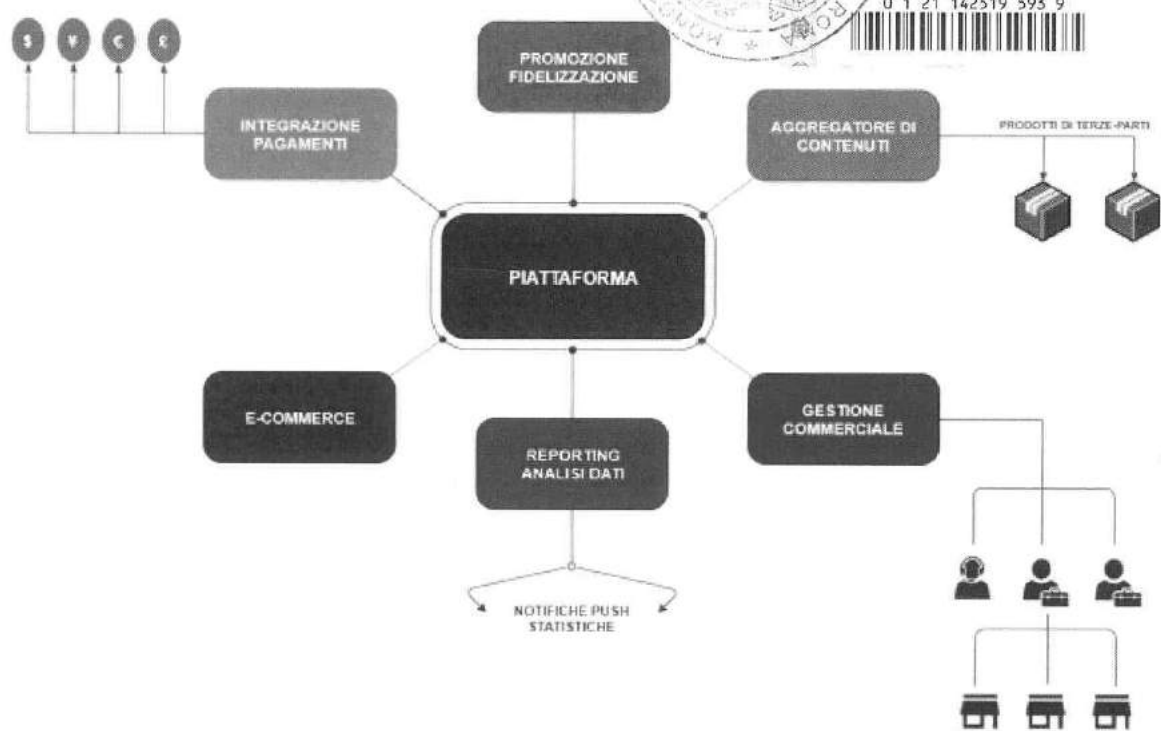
0 1 21 142319 393 9

$ ¥ € £

PROMOZIONE FIDELIZZAZIONE

INTEGRAZIONE PAGAMENTI

AGGREGATORE DI CONTENUTI

PRODOTTI DI TERZE-PARTI

PIATTAFORMA

E-COMMERCE

REPORTING ANALISI DATI

GESTIONE COMMERCIALE

NOTIFICHE PUSH STATISTICHE